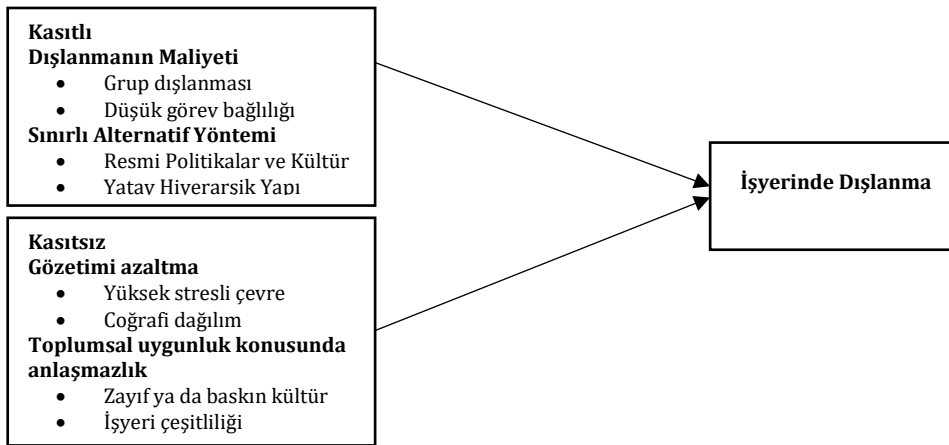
**Kasıtlı**
**Dışlanmanın Maliyeti**
- Grup dışlanması
- Düşük görev bağlılığı

**Sınırlı Alternatif Yöntemi**
- Resmi Politikalar ve Kültür
- Yatay Hiyerarşik Yapı

**Kasıtsız**
**Gözetimi azaltma**
- Yüksek stresli çevre
- Coğrafi dağılım

**Toplumsal uygunluk konusunda anlaşmazlık**
- Zayıf ya da baskın kültür
- İşyeri çeşitliliği

**İşyerinde Dışlanma**